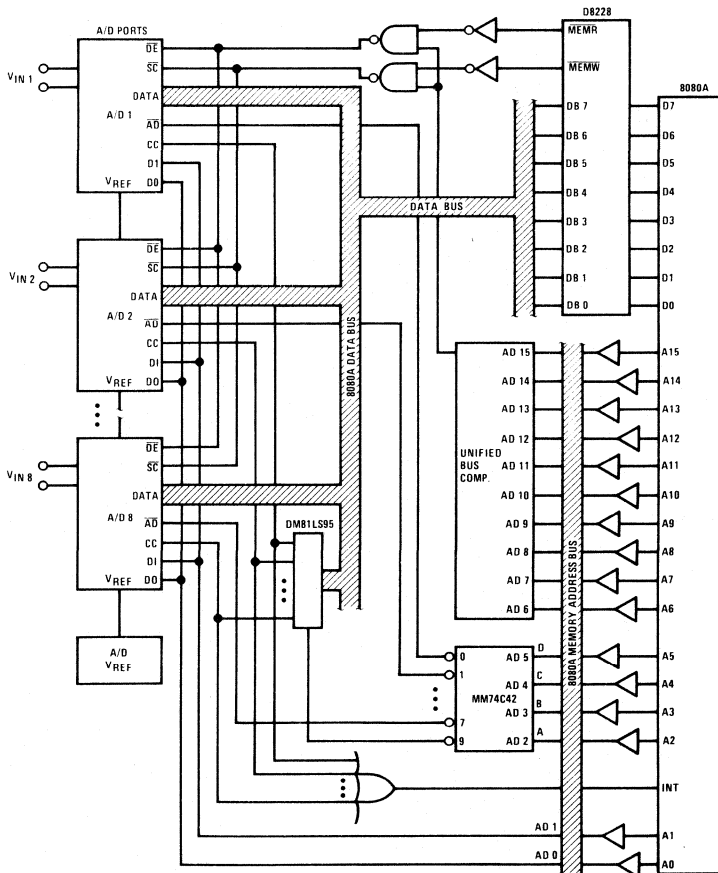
A/D PORTS

$V_{IN\,1}$

$\overline{DE}$
$\overline{SC}$
DATA
A/D 1
$\overline{AD}$
CC
D1
$V_{REF}$
D0

$V_{IN\,2}$

$\overline{DE}$
$\overline{SC}$
DATA
A/D 2
$\overline{AD}$
CC
DI
$V_{REF}$
D0

$V_{IN\,8}$

$\overline{DE}$
$\overline{SC}$
DATA
A/D 8
$\overline{AD}$
CC
DI
$V_{REF}$
D0

A/D
$V_{REF}$

D8228
$\overline{MEMR}$
$\overline{MEMW}$
DB 7
DB 6
DB 5
DB 4
DB 3
DB 2
DB 1
DB 0

8080A
D7
D6
D5
D4
D3
D2
D1
D0

DATA BUS

8080A DATA BUS

DM81LS95

AD 15
AD 14
AD 13
AD 12
UNIFIED BUS COMP.
AD 11
AD 10
AD 9
AD 8
AD 7
AD 6

A15
A14
A13
A12
A11
A10
A9
A8
A7
A6

8080A MEMORY ADDRESS BUS

0
1
7
9
MM74C42
AD 5
AD 4
AD 3
AD 2
D
C
B
A

A5
A4
A3
A2

INT

AD 1
AD 0
A1
A0